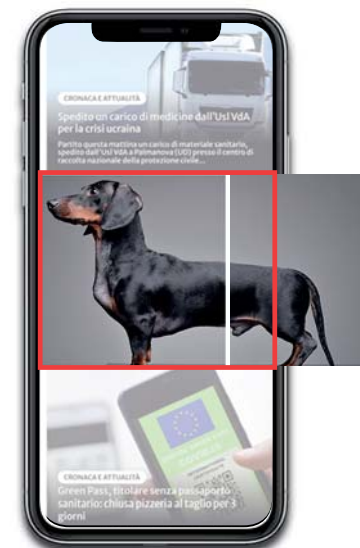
CRONACA E ATTUALITÀ

Spedito un carico di medicine dall'Usl VdA per la crisi ucraina

Partito questa mattina un carico di materiale sanitario, spedito dall'Usl VdA a Palmanova (UD) presso il centro di raccolta nazionale della protezione civile...

CRONACA E ATTUALITÀ

Green Pass, titolare senza passaporto sanitario: chiusa pizzeria al taglio per 3 giorni